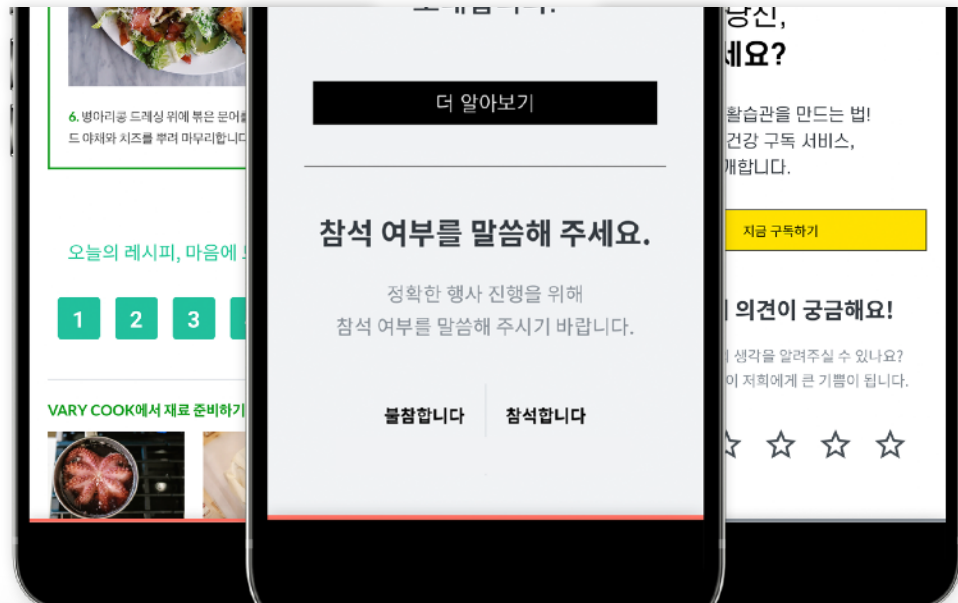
6. 병아리콩 드레싱 위에 볶은 문어를 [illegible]
드 야채와 치즈를 뿌려 마무리합니다

오늘의 레시피, 마음에 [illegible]

1 2 3

VARY COOK에서 재료 준비하기

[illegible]

더 알아보기

참석 여부를 말씀해 주세요.

정확한 행사 진행을 위해
참석 여부를 말씀해 주시기 바랍니다.

불참합니다 참석합니다

당신,
세요?

활습관을 만드는 법!
건강 구독 서비스,
개합니다.

지금 구독하기

의견이 궁금해요!

생각을 알려주실 수 있나요?
이 저희에게 큰 기쁨이 됩니다.